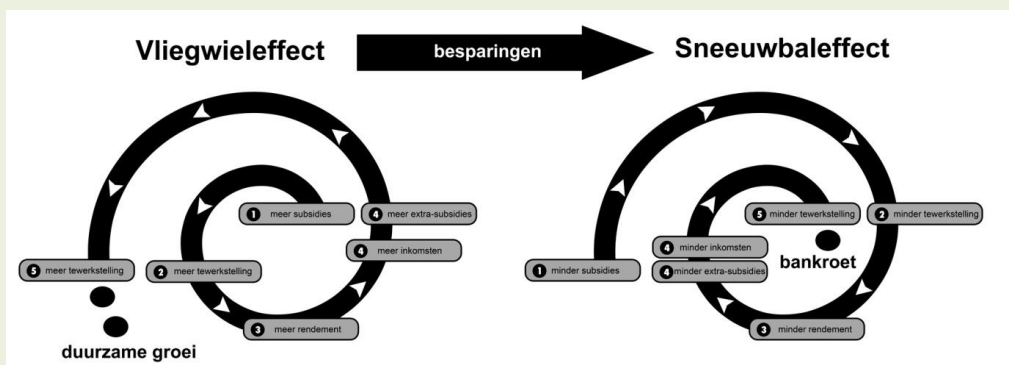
Vliegwieleffect

besparingen

Sneeuwbaleffect

1 meer subsidies

4 meer extra-subsidies

4 meer inkomsten

5 meer tewerkstelling

2 meer tewerkstelling

3 meer rendement

duurzame groei

5 minder tewerkstelling

2 minder tewerkstelling

4 minder inkomsten

4 minder extra-subsidies

1 minder subsidies

bankroet

3 minder rendement